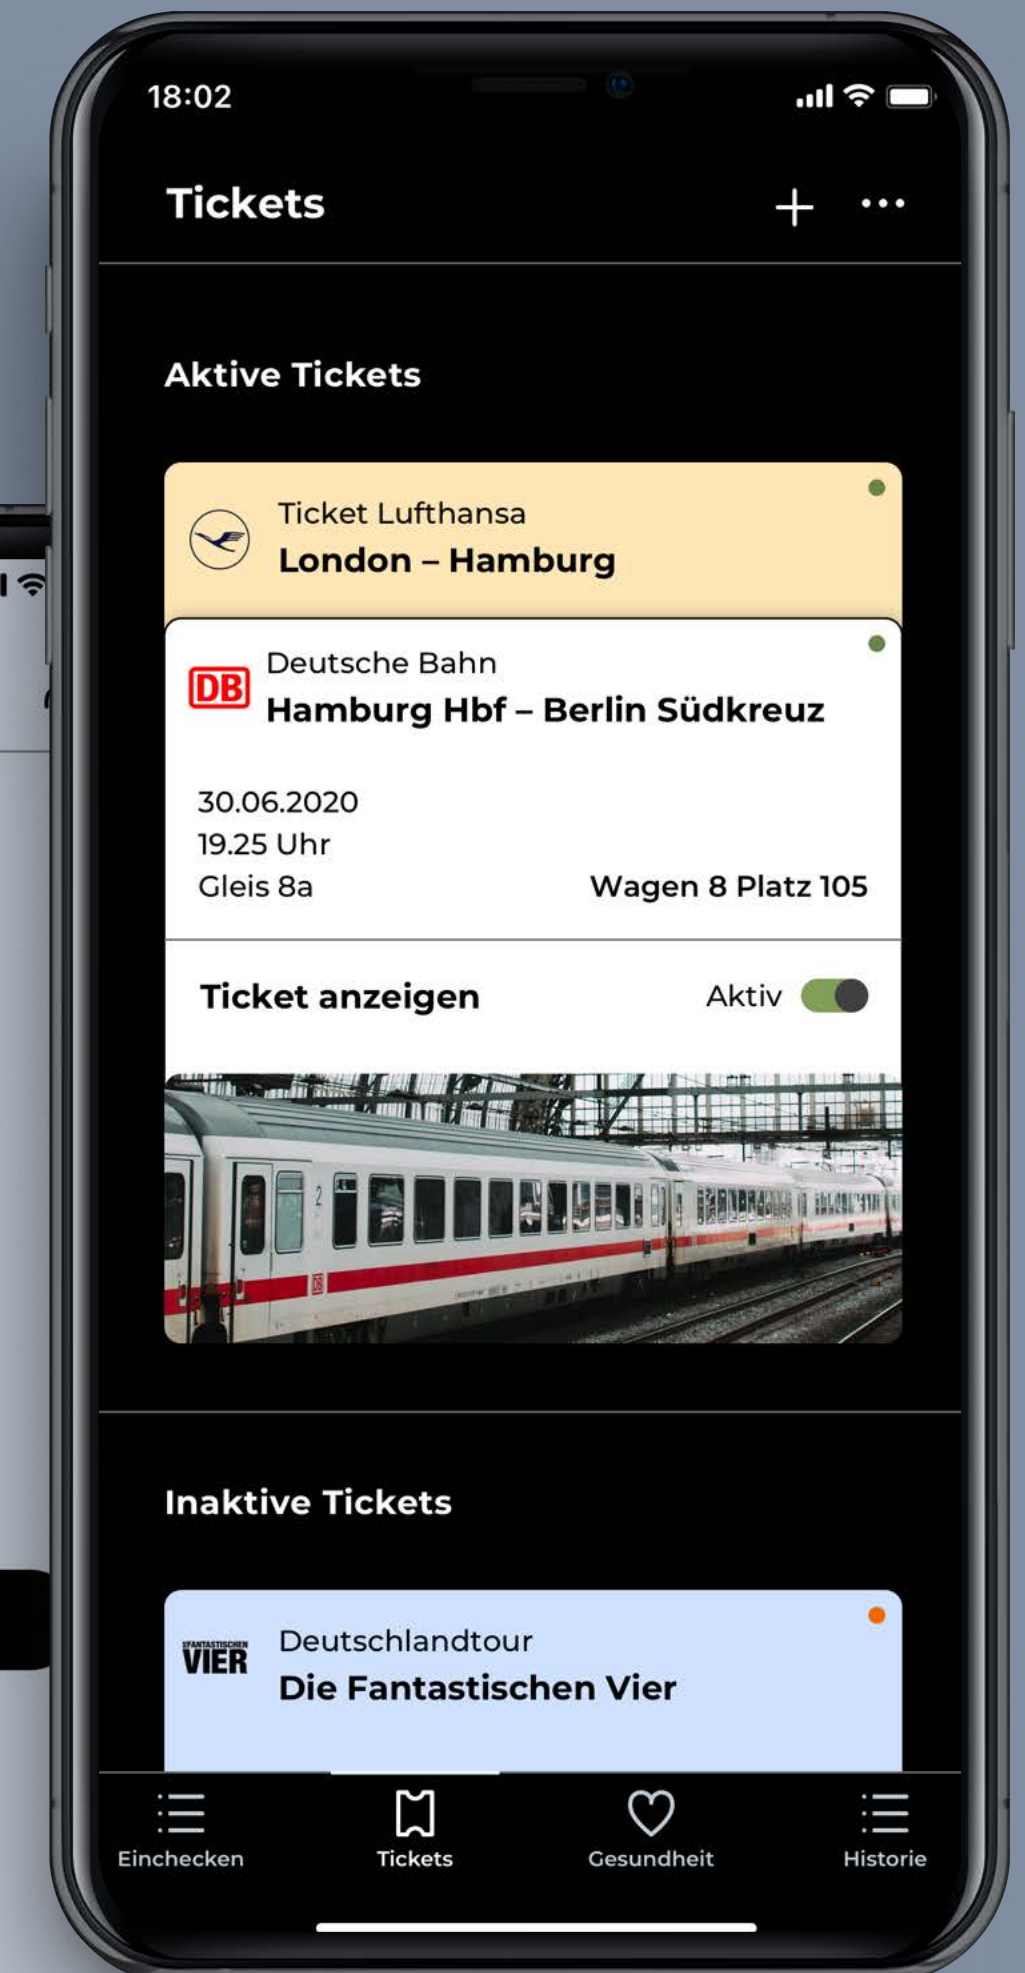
18:02

Tickets

+ •••

Aktive Tickets

Ticket Lufthansa
London – Hamburg

DB

Deutsche Bahn
Hamburg Hbf – Berlin Südkreuz

30.06.2020
19.25 Uhr
Gleis 8a

Wagen 8 Platz 105

Ticket anzeigen

Aktiv

Inaktive Tickets

DIE FANTASTISCHEN VIER

Deutschlandtour
Die Fantastischen Vier

Einchecken

Tickets

Gesundheit

Historie